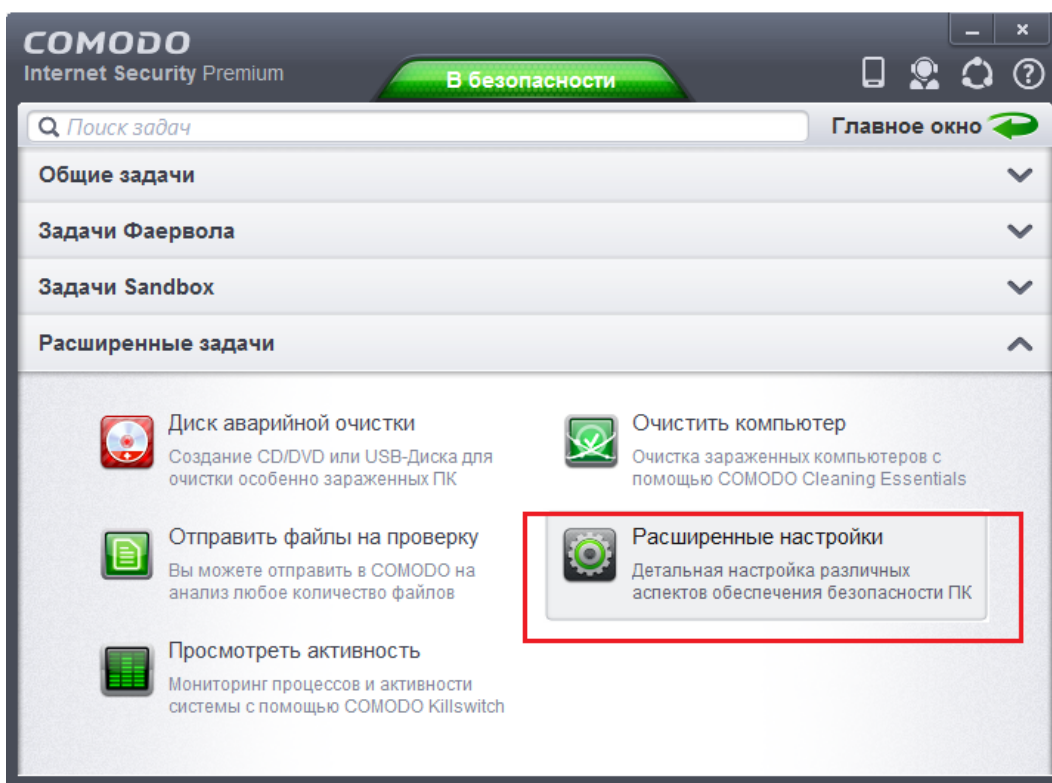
COMODO
Internet Security Premium

В безопасности

Поиск задач

Главное окно

Общие задачи

Задачи Фаервола

Задачи Sandbox

Расширенные задачи

Диск аварийной очистки
Создание CD/DVD или USB-Диска для очистки особенно зараженных ПК

Очистить компьютер
Очистка зараженных компьютеров с помощью COMODO Cleaning Essentials

Отправить файлы на проверку
Вы можете отправить в COMODO на анализ любое количество файлов

Расширенные настройки
Детальная настройка различных аспектов обеспечения безопасности ПК

Просмотреть активность
Мониторинг процессов и активности системы с помощью COMODO Killswitch